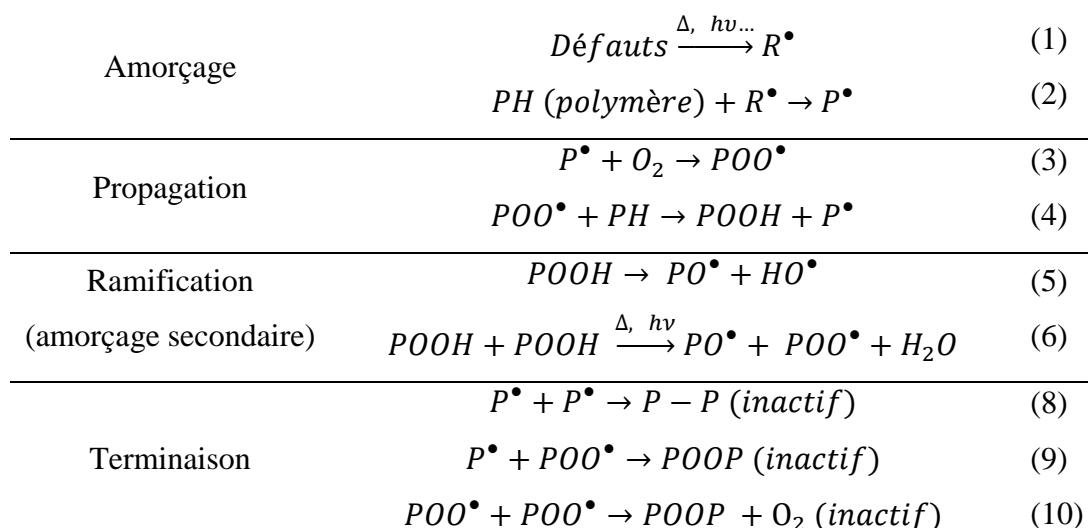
| | | |
|---|---|---|
| Amorçage | $Défauts \xrightarrow{\Delta,\ h\nu...} R^{\bullet}$ | (1) |
| | $PH\ (polymère) + R^{\bullet} \rightarrow P^{\bullet}$ | (2) |
| Propagation | $P^{\bullet} + O_2 \rightarrow POO^{\bullet}$ | (3) |
| | $POO^{\bullet} + PH \rightarrow POOH + P^{\bullet}$ | (4) |
| Ramification | $POOH \rightarrow PO^{\bullet} + HO^{\bullet}$ | (5) |
| (amorçage secondaire) | $POOH + POOH \xrightarrow{\Delta,\ h\nu} PO^{\bullet} + POO^{\bullet} + H_2O$ | (6) |
| | $P^{\bullet} + P^{\bullet} \rightarrow P - P\ (inactif)$ | (8) |
| Terminaison | $P^{\bullet} + POO^{\bullet} \rightarrow POOP\ (inactif)$ | (9) |
| | $POO^{\bullet} + POO^{\bullet} \rightarrow POOP + O_2\ (inactif)$ | (10) |